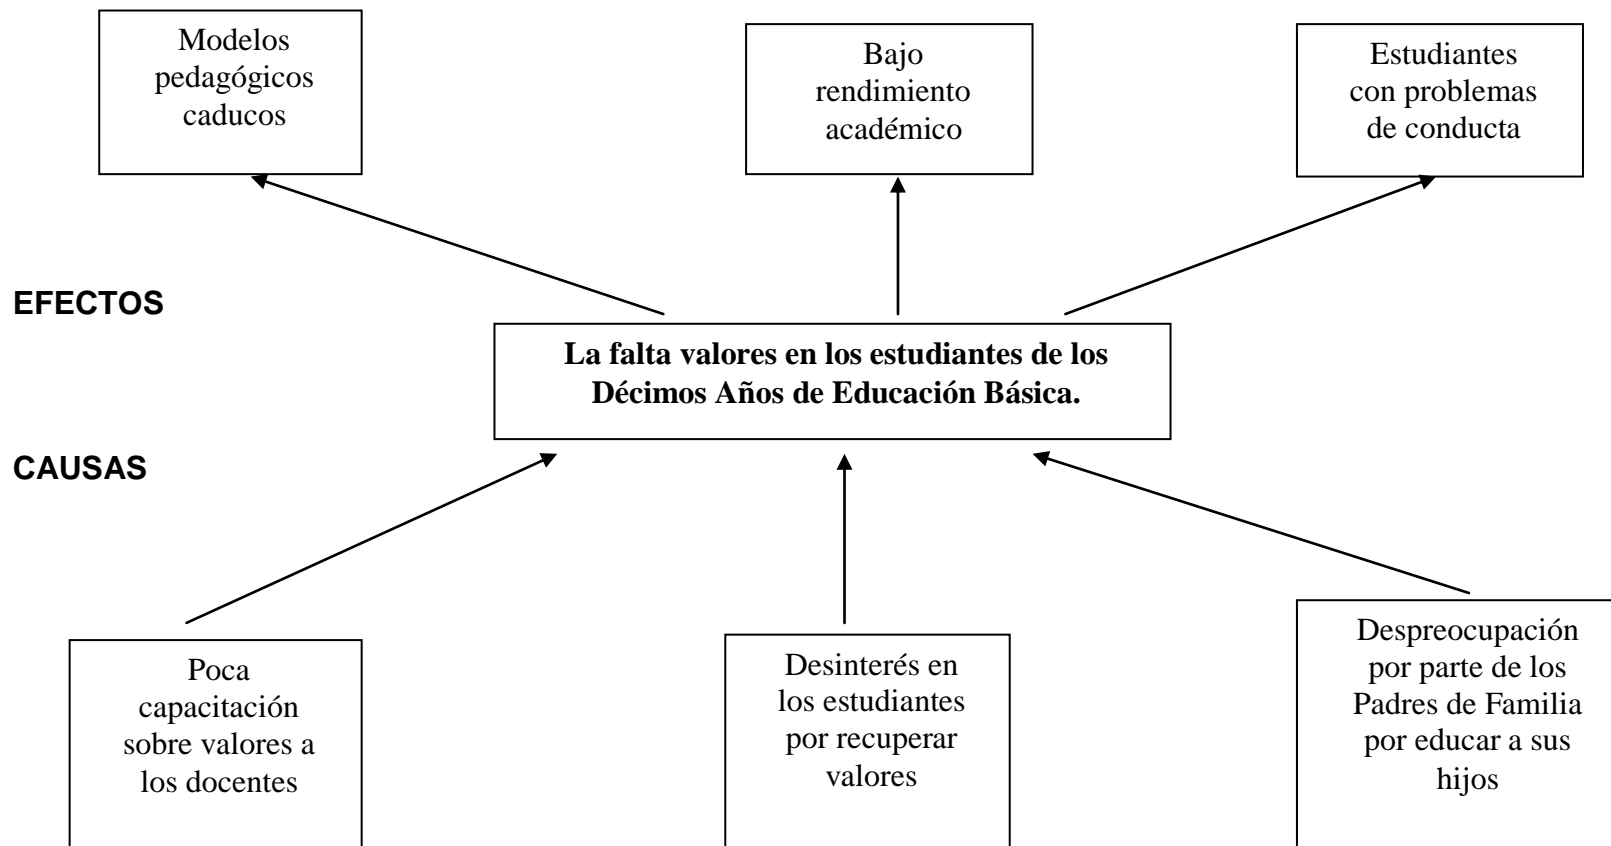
Modelos pedagógicos caducos

Bajo rendimiento académico

Estudiantes con problemas de conducta

EFECTOS

**La falta valores en los estudiantes de los Décimos Años de Educación Básica.**

CAUSAS

Poca capacitación sobre valores a los docentes

Desinterés en los estudiantes por recuperar valores

Despreocupación por parte de los Padres de Familia por educar a sus hijos